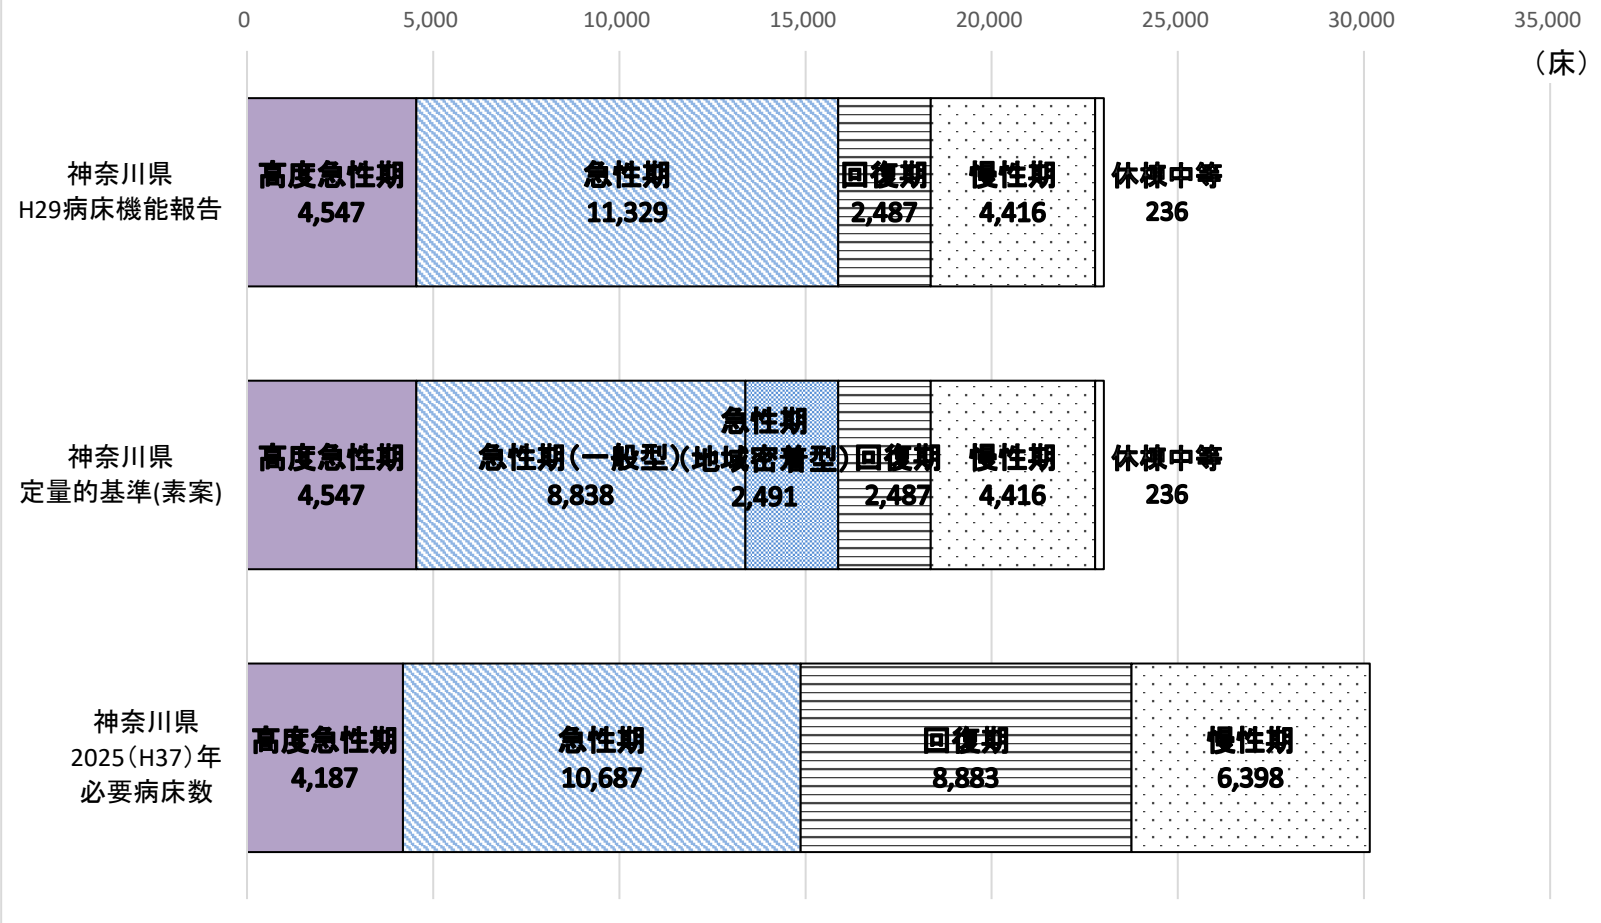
0
5,000
10,000
15,000
20,000
25,000
30,000
35,000
（床）

神奈川県
H29病床機能報告

高度急性期
4,547

急性期
11,329

回復期
2,487

慢性期
4,416

休棟中等
236

神奈川県
定量的基準(素案)

高度急性期
4,547

急性期（一般型）
8,838

急性期
（地域密着型）
2,491

回復期
2,487

慢性期
4,416

休棟中等
236

神奈川県
2025（H37）年
必要病床数

高度急性期
4,187

急性期
10,687

回復期
8,883

慢性期
6,398